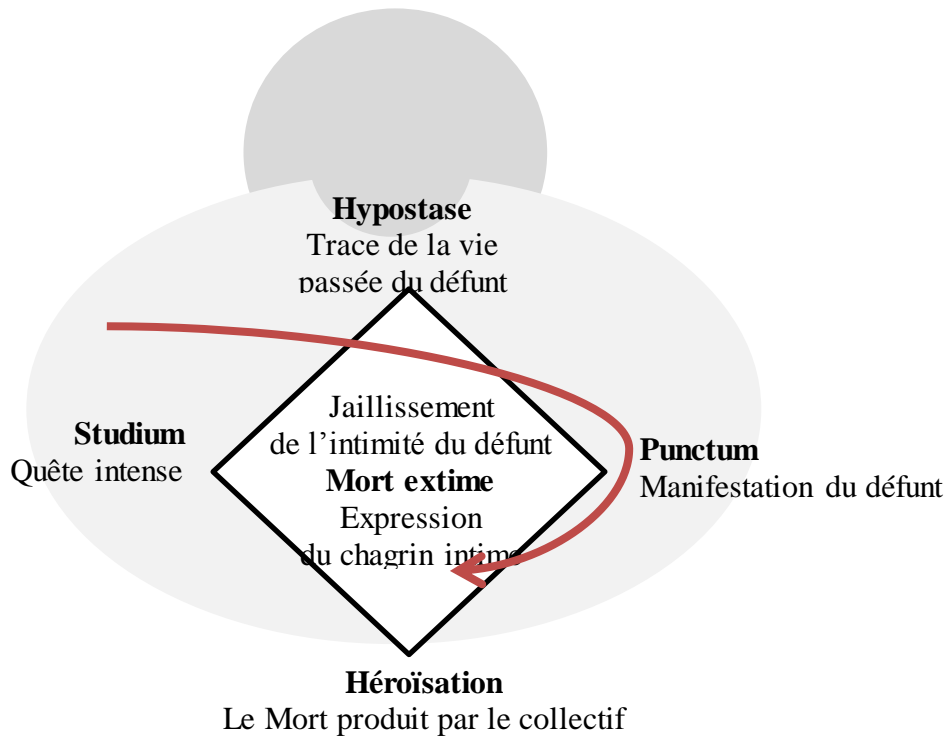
**Hypostase**
Trace de la vie passée du défunt

**Studium**
Quête intense

Jaillissement de l'intimité du défunt
**Mort extime**
Expression du chagrin intime

**Punctum**
Manifestation du défunt

**Héroïsation**
Le Mort produit par le collectif